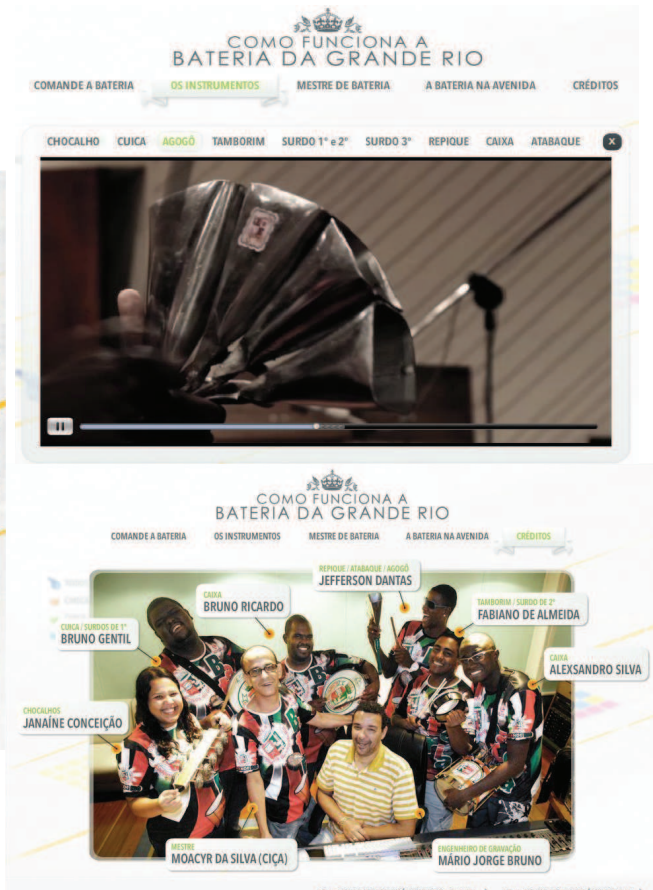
COMO FUNCIONA A
BATERIA DA GRANDE RIO

COMANDE A BATERIA
OS INSTRUMENTOS
MESTRE DE BATERIA
A BATERIA NA AVENIDA
CRÉDITOS

CHOCALHO
CUICA
AGOGÔ
TAMBORIM
SURDO 1° e 2°
SURDO 3°
REPIQUE
CAIXA
ATABAQUE

COMO FUNCIONA A
BATERIA DA GRANDE RIO

COMANDE A BATERIA
OS INSTRUMENTOS
MESTRE DE BATERIA
A BATERIA NA AVENIDA
CRÉDITOS

REPIQUE / ATABAQUE / AGOGÔ
JEFFERSON DANTAS

CAIXA
BRUNO RICARDO

TAMBORIM / SURDO DE 2°
FABIANO DE ALMEIDA

CUICA / SURDOS DE 1°
BRUNO GENTIL

CAIXA
ALEXSANDRO SILVA

CHOCALHOS
JANAÍNE CONCEIÇÃO

MESTRE
MOACYR DA SILVA (CIÇA)

ENGENHEIRO DE GRAVAÇÃO
MÁRIO JORGE BRUNO